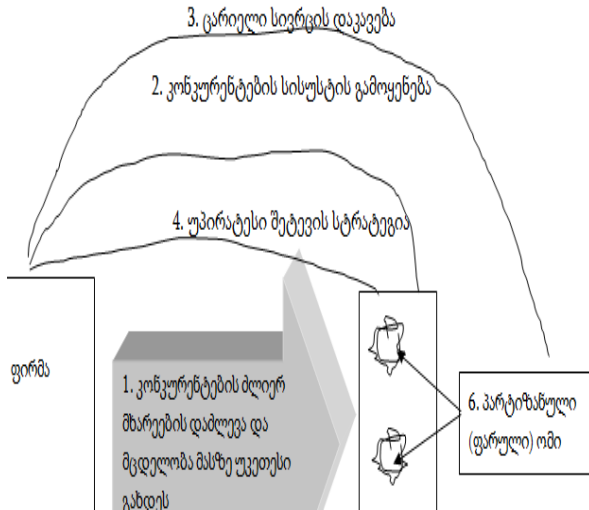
3. ცარიელი სივრცის დაკავება

2. კონკურენტების სისუსტის გამოყენება

4. უპირატესი შეტევის სტრატეგია

ფირმა

1. კონკურენტების ძლიერ მხარეების დაძლევა და მცდელობა მასზე უკეთესი გახდის

6. პარტიზანული (ფარული) ომი